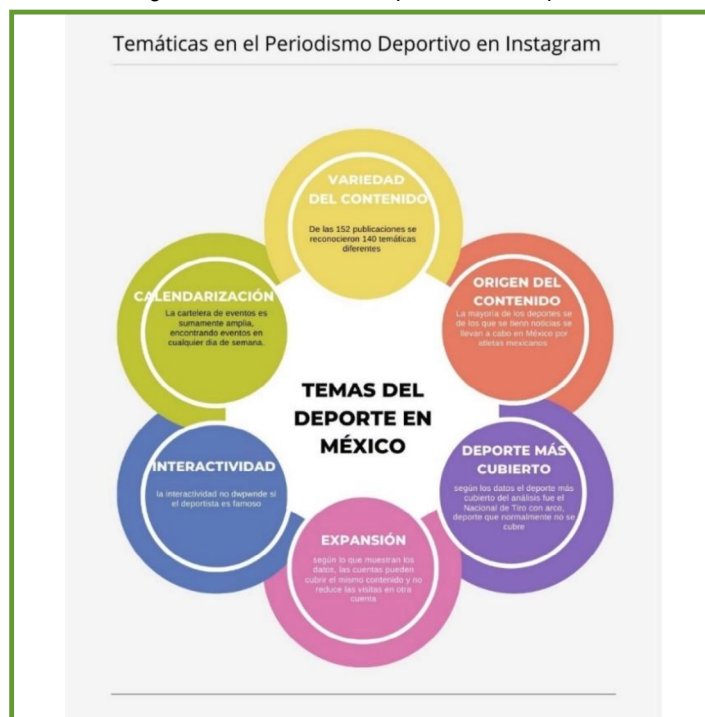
Temáticas en el Periodismo Deportivo en Instagram

VARIEDAD DEL CONTENIDO
De las 152 publicaciones se reconocieron 140 temáticas diferentes

ORIGEN DEL CONTENIDO
La mayoría de los deportes se de los que se tienn noticias se llevan a cabo en México por atletas mexicanos

DEPORTE MÁS CUBIERTO
según los datos el deporte más cubierto del análisis fue el Nacional de Tiro con arco, deporte que normalmente no se cubre

EXPANSIÓN
según lo que muestran los datos, las cuentas pueden cubrir el mismo contenido y no reduce las visitas en otra cuenta

INTERACTIVIDAD
la interactividad no dwpwnde si el deportista es famoso

CALENDARIZACIÓN
La cartelera de eventos es sumamente amplia, encontrando eventos en cualquier dia de semana.

TEMAS DEL DEPORTE EN MÉXICO